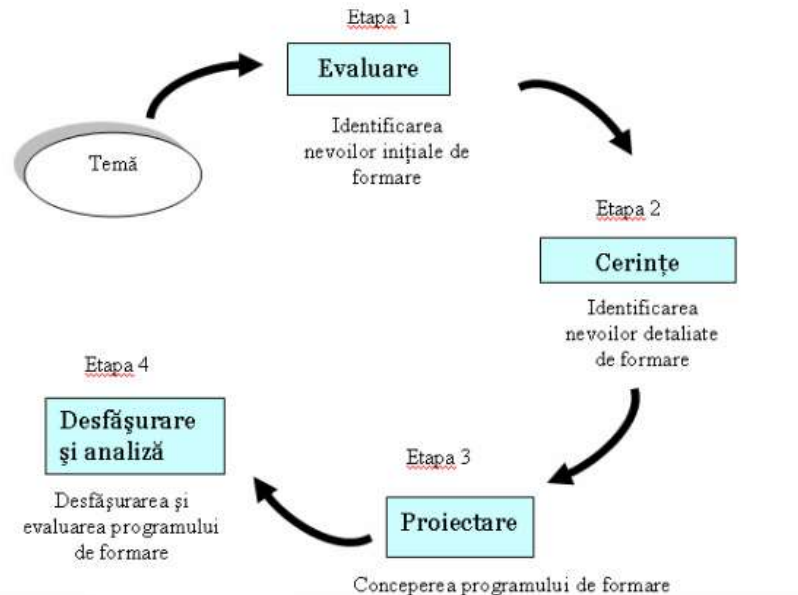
Temă

Etapa 1

Evaluare

Identificarea nevoilor iniţiale de formare

Etapa 2

Cerinţe

Identificarea nevoilor detaliate de formare

Etapa 3

Proiectare

Conceperea programului de formare

Etapa 4

Desfăşurare şi analiză

Desfăşurarea şi evaluarea programului de formare